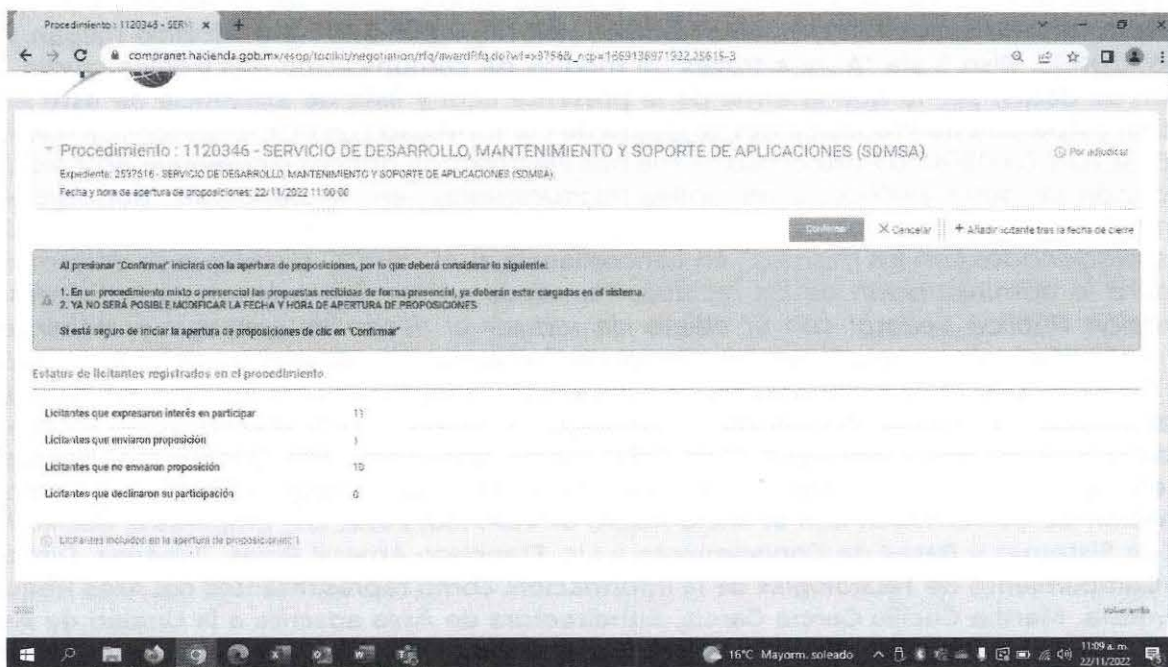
Procedimiento : 1120346 - SERV ×

compranet.hacienda.gob.mx/esop/toolkit/negotiation/rfq/awardRfq.do?wf=a3756&_ncp=1669138971922.25615-3

Procedimiento : 1120346 - SERVICIO DE DESARROLLO, MANTENIMIENTO Y SOPORTE DE APLICACIONES (SDMSA)

Por adjudicar

Expediente: 2537616 - SERVICIO DE DESARROLLO, MANTENIMIENTO Y SOPORTE DE APLICACIONES (SDMSA)

Fecha y hora de apertura de proposiciones: 22/11/2022 11:00:00

Confirmar

Cancelar

+ Añadir licitante tras la fecha de cierre

Al presionar "Confirmar" iniciará con la apertura de proposiciones, por lo que deberá considerar lo siguiente:

1. En un procedimiento mixto o presencial las propuestas recibidas de forma presencial, ya deberán estar cargadas en el sistema.
2. YA NO SERÁ POSIBLE MODIFICAR LA FECHA Y HORA DE APERTURA DE PROPOSICIONES

Si está seguro de iniciar la apertura de proposiciones de clic en "Confirmar"

Estatus de licitantes registrados en el procedimiento

| | |
|---|---|
| Licitantes que expresaron interés en participar | 11 |
| Licitantes que enviaron proposición | 1 |
| Licitantes que no enviaron proposición | 10 |
| Licitantes que declinaron su participación | 0 |

Licitantes incluidos en la apertura de proposiciones: 1

Volver arriba

16°C Mayorm. soleado

11:09 a. m.
22/11/2022